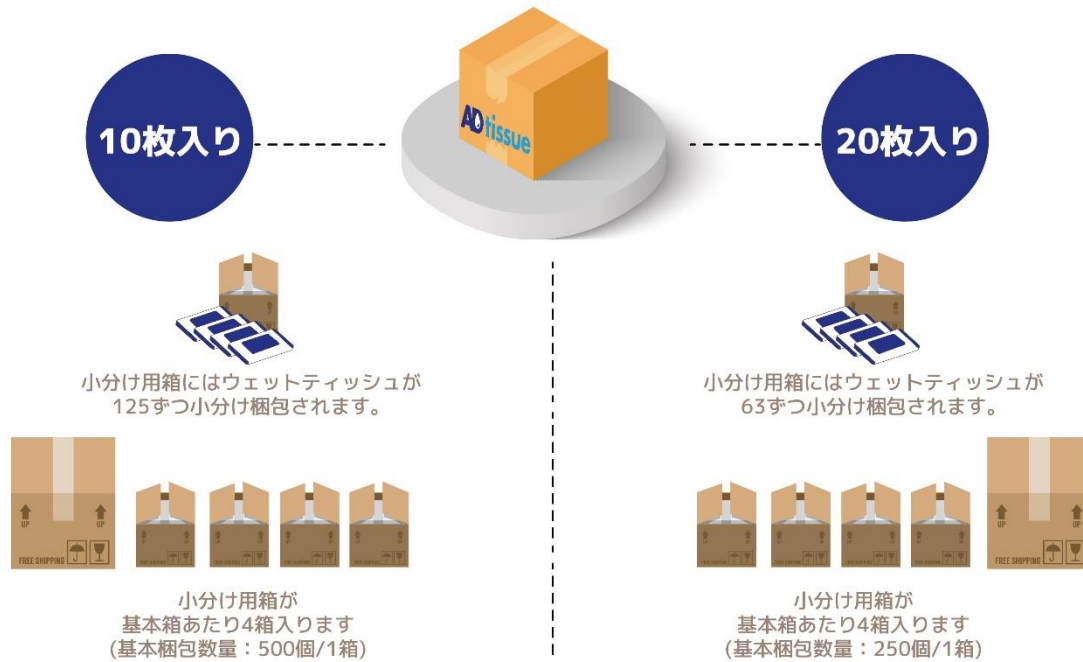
AD tissue

10枚入り

20枚入り

小分け用箱にはウェットティッシュが125ずつ小分け梱包されます。

UP UP
FREE SHIPPING

小分け用箱が
基本箱あたり4箱入ります
(基本梱包数量：500個/1箱)

小分け用箱にはウェットティッシュが63ずつ小分け梱包されます。

UP UP
FREE SHIPPING

小分け用箱が
基本箱あたり4箱入ります
(基本梱包数量：250個/1箱)